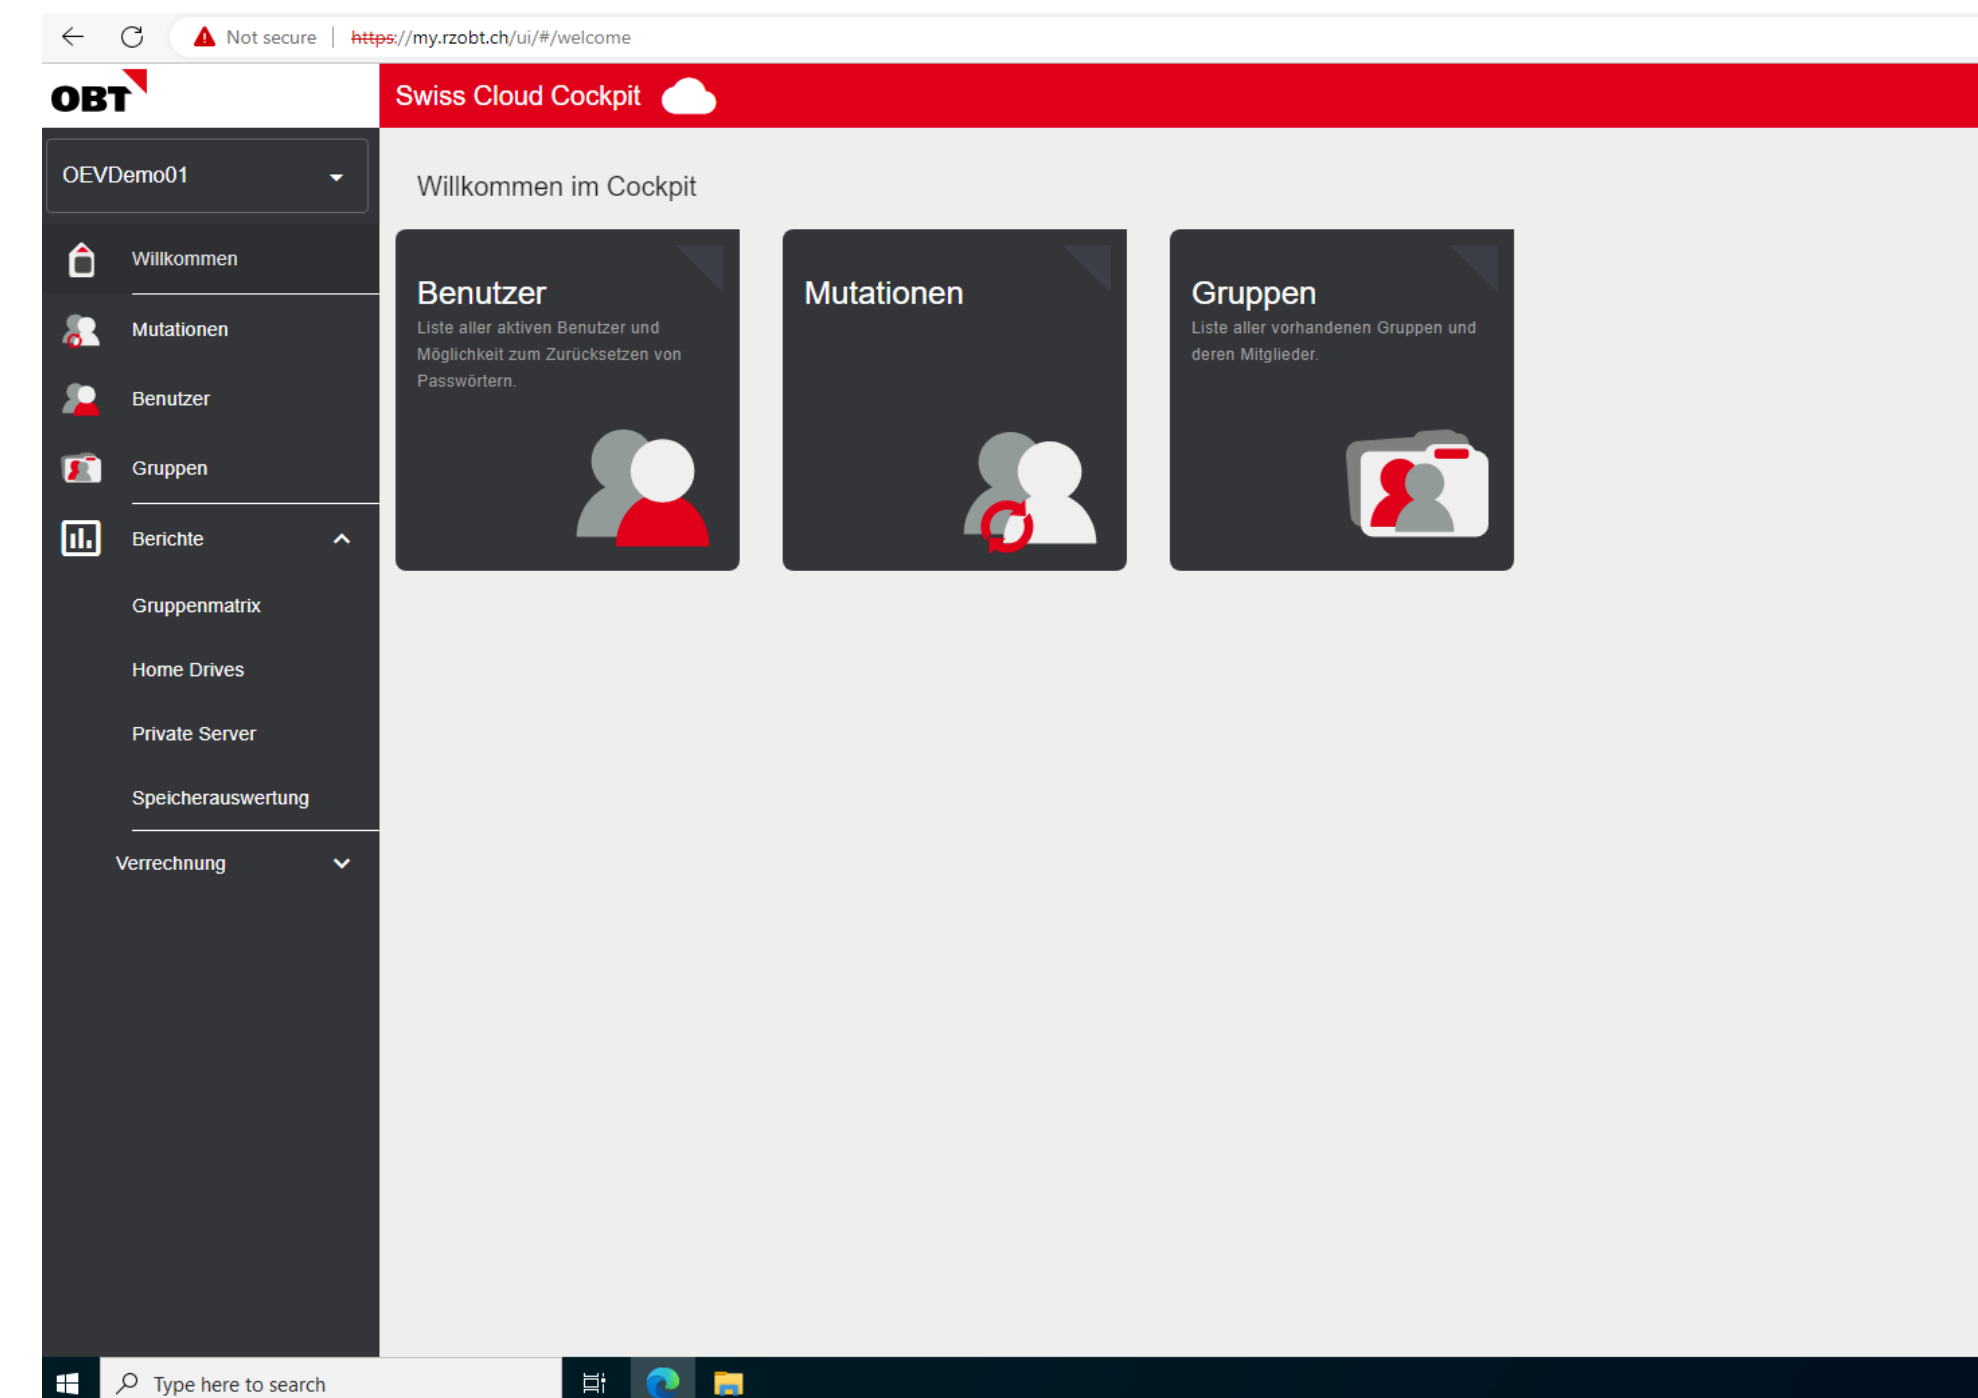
Not secure | https://my.rzobt.ch/ui/#/welcome

OBT

Swiss Cloud Cockpit

OEVDemo01

Willkommen

Mutationen

Benutzer

Gruppen

Berichte

Gruppenmatrix

Home Drives

Private Server

Speicherauswertung

Verrechnung

Willkommen im Cockpit

Benutzer
Liste aller aktiven Benutzer und Möglichkeit zum Zurücksetzen von Passwörtern.

Mutationen

Gruppen
Liste aller vorhandenen Gruppen und deren Mitglieder.

Type here to search